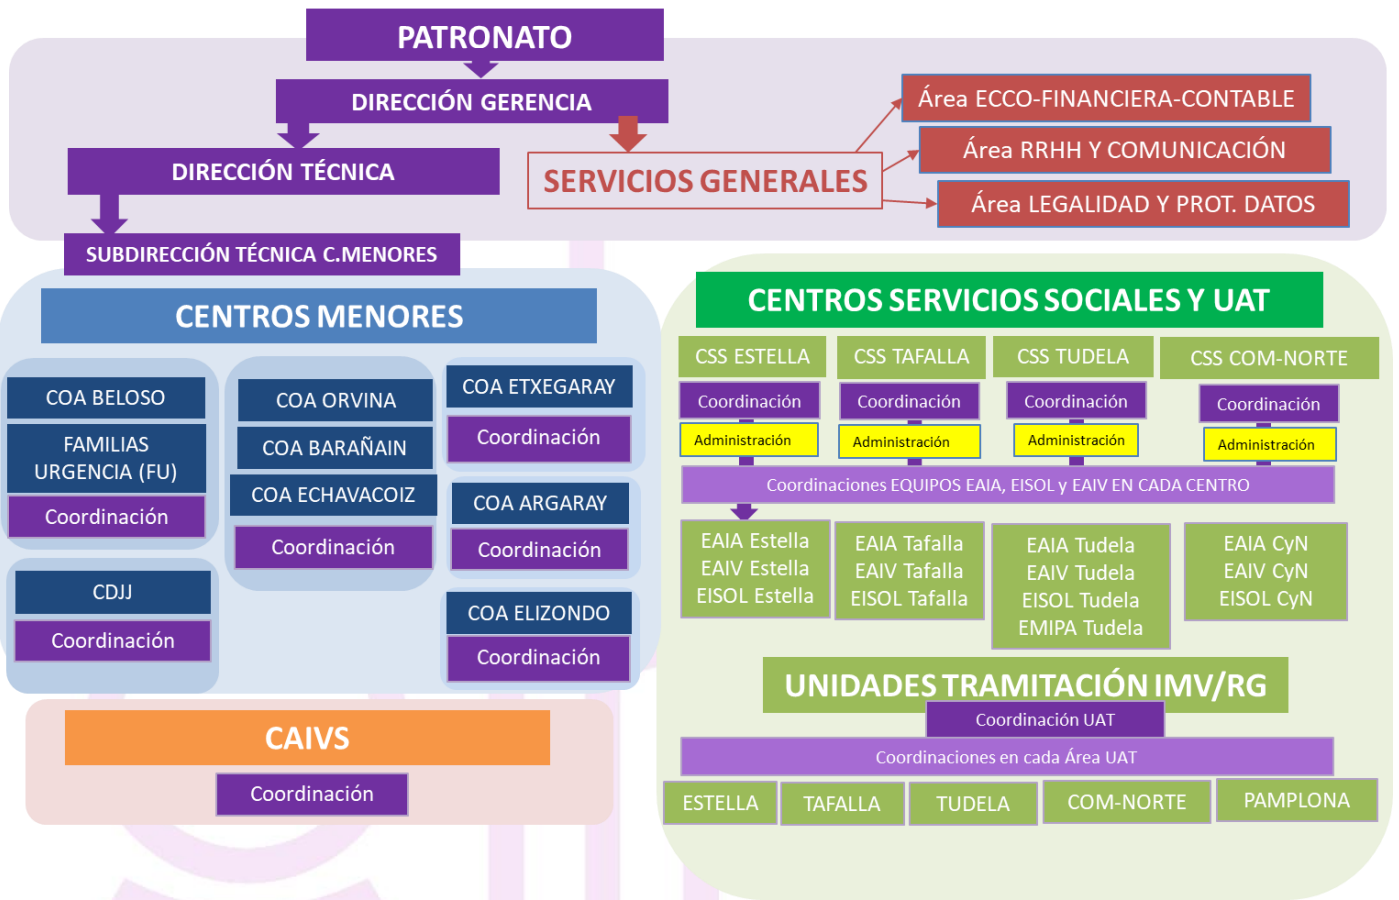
PATRONATO

DIRECCIÓN GERENCIA

DIRECCIÓN TÉCNICA

SERVICIOS GENERALES

Área ECCO-FINANCIERA-CONTABLE

Área RRHH Y COMUNICACIÓN

Área LEGALIDAD Y PROT. DATOS

SUBDIRECCIÓN TÉCNICA C.MENORES

CENTROS MENORES

COA BELOSO

FAMILIAS URGENCIA (FU)

Coordinación

COA ORVINA

COA BARAÑAIN

COA ECHAVACOIZ

Coordinación

COA ETXEGARAY

Coordinación

COA ARGARAY

Coordinación

CDJJ

Coordinación

COA ELIZONDO

Coordinación

CAIVS

Coordinación

CENTROS SERVICIOS SOCIALES Y UAT

CSS ESTELLA

CSS TAFALLA

CSS TUDELA

CSS COM-NORTE

Coordinación

Coordinación

Coordinación

Coordinación

Administración

Administración

Administración

Administración

Coordinaciones EQUIPOS EAIA, EISOL y EAIV EN CADA CENTRO

EAIA Estella
EAIV Estella
EISOL Estella

EAIA Tafalla
EAIV Tafalla
EISOL Tafalla

EAIA Tudela
EAIV Tudela
EISOL Tudela
EMIPA Tudela

EAIA CyN
EAIV CyN
EISOL CyN

UNIDADES TRAMITACIÓN IMV/RG

Coordinación UAT

Coordinaciones en cada Área UAT

ESTELLA

TAFALLA

TUDELA

COM-NORTE

PAMPLONA